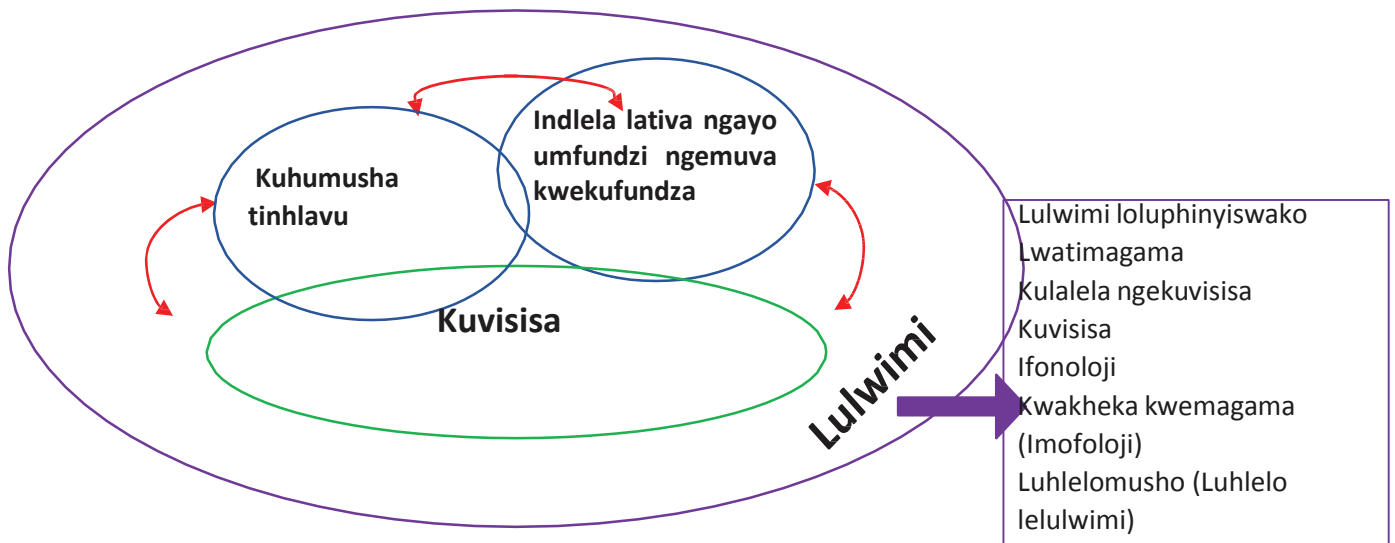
Indlela lativa ngayo umfundzi ngemuva kwekufundza

Kuhumusha tinhlavu

Kuvisisa

Lulwimi

Lulwimi loluphinyiswako
Lwatimagama
Kulalela ngekuvisisa
Kuvisisa
Ifonoloji
Kwakheka kwemagama (Imofoloji)
Luhlelomusho (Luhlelo lelulwimi)